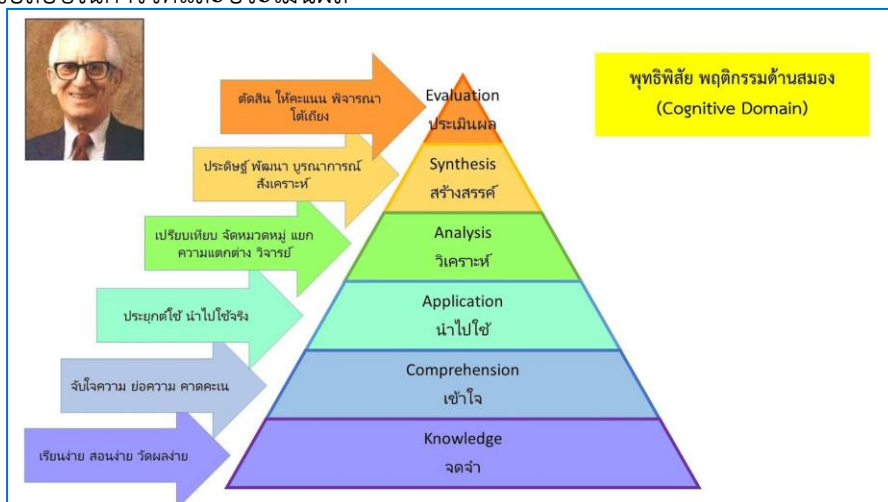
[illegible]

พุทธิพิสัย พฤติกรรมด้านสมอง
(Cognitive Domain)

ตัดสิน ให้คะแนน พิจารณา โต้เถียง

Evaluation
ประเมินผล

ประดิษฐ์ พัฒนา บูรณาการณ์ สังเคราะห์

Synthesis
สร้างสรรค์

เปรียบเทียบ จัดหมวดหมู่ แยก ความแตกต่าง วิจารย์

Analysis
วิเคราะห์

ประยุกต์ใช้ นำไปใช้จริง

Application
นำไปใช้

จับใจความ ย่อความ คาดคะเน

Comprehension
เข้าใจ

เรียนง่าย สอนง่าย วัดผลง่าย

Knowledge
จดจำ